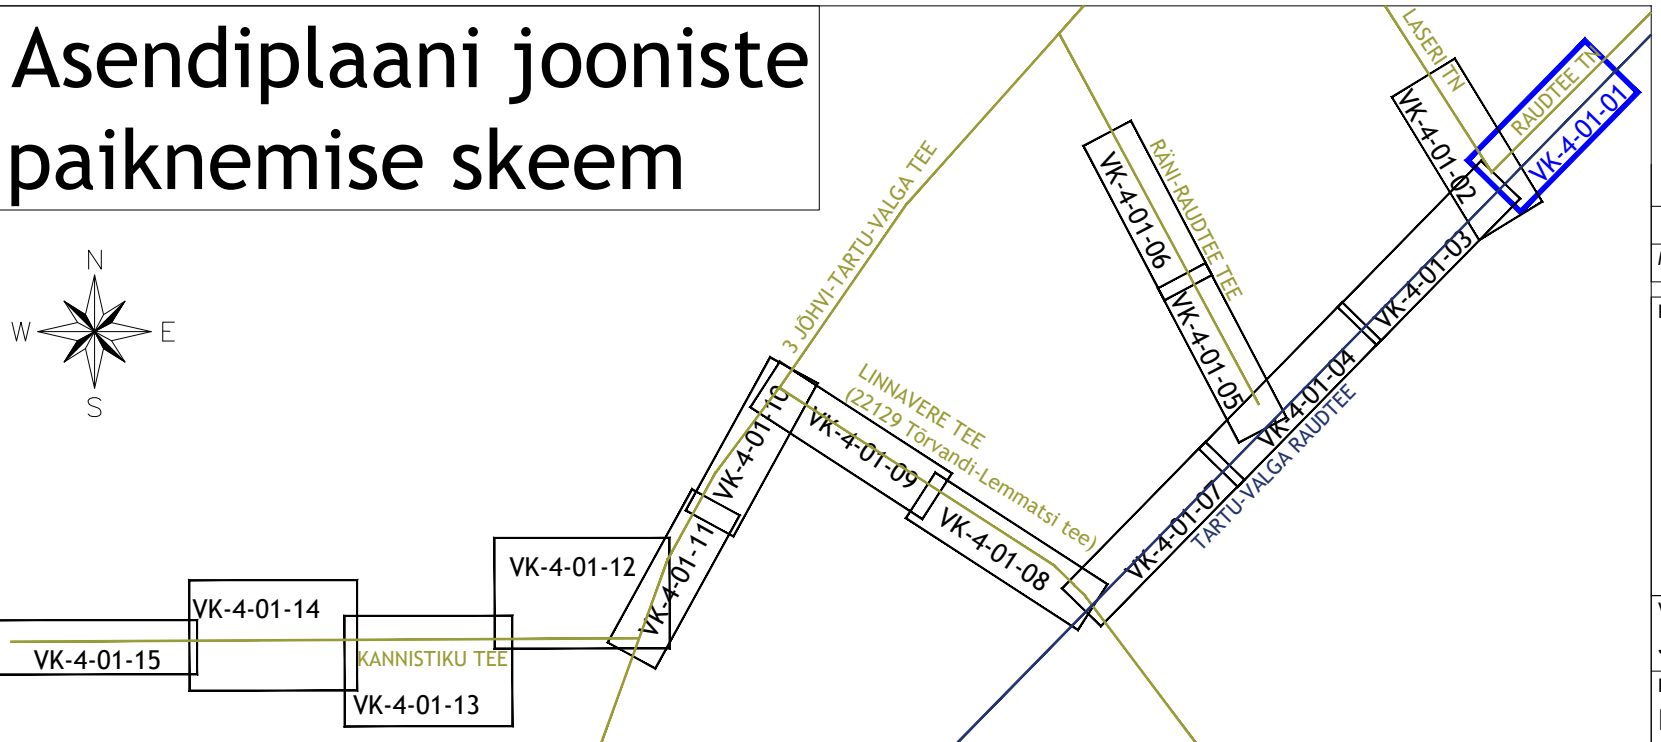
Asendiplaani jooniste paiknemise skeem

N
W
E
S

3 JÕHVI-TARTU-VALGA TEE
LASERI TN
RAUDTEE TN
VK-4-01-01
VK-4-01-02
RÄNI-RAUDTEE TEE
VK-4-01-06
VK-4-01-05
VK-4-01-03
VK-4-01-04
TARTU-VALGA RAUDTEE
VK-4-01-07
LINNAVERE TEE
(22129 Tõrvandi-Lemmatsi tee)
VK-4-01-10
VK-4-01-09
VK-4-01-08
VK-4-01-11
VK-4-01-12
VK-4-01-14
VK-4-01-15
KANNISTIKU TEE
VK-4-01-13